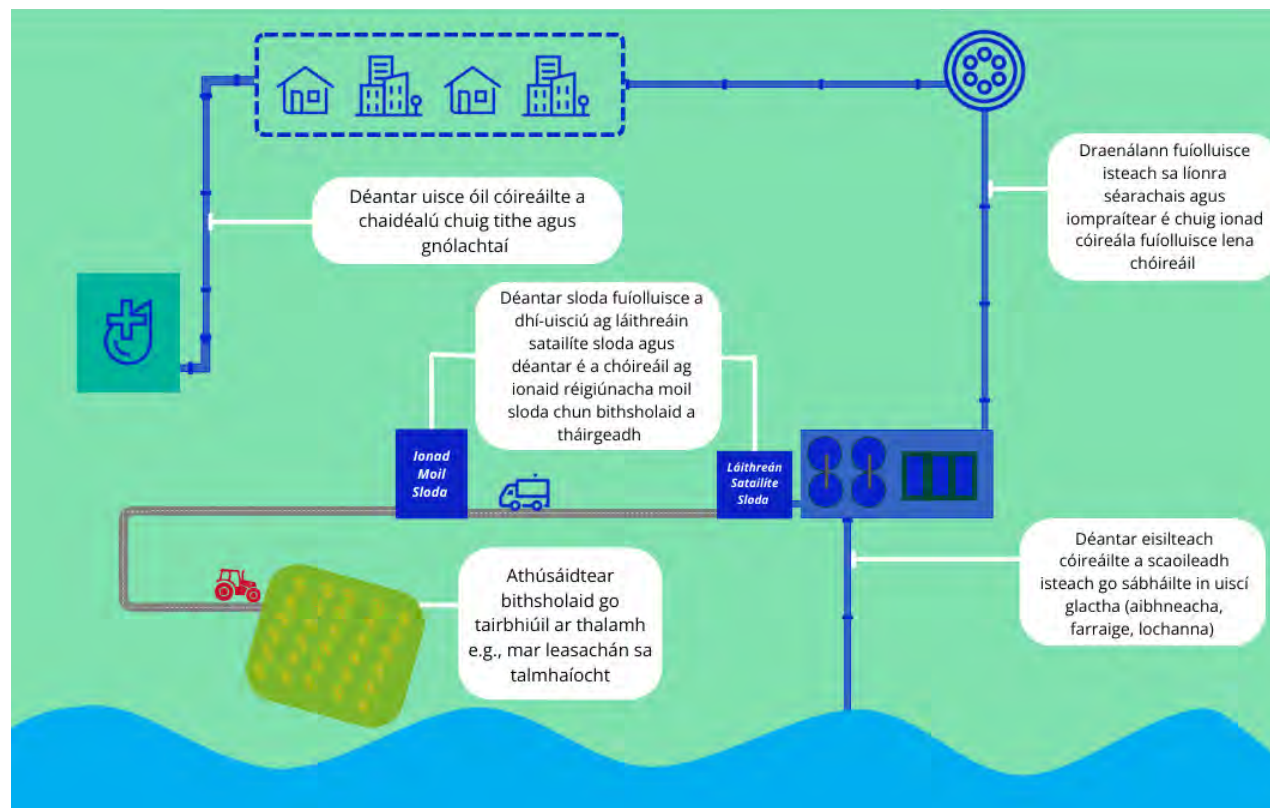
Déantar uisce óil cóireáilte a chaidéalú chuig tithe agus gnólachtaí

Draenálann fuíolluisce isteach sa líonra séarachais agus iompraítear é chuig ionad cóireála fuíolluisce lena chóireáil

Déantar sloda fuíolluisce a dhí-uisciú ag láithreáin satailíte sloda agus déantar é a chóireáil ag ionaid réigiúnacha moil sloda chun bithsholaid a tháirgeadh

Ionad Moil Sloda

Láithreán Satailíte Sloda

Déantar eisilteach cóireáilte a scaoileadh isteach go sábháilte in uiscí glactha (aibhneacha, farraige, lochanna)

Athúsáidtear bithsholaid go tairbhiúil ar thalamh e.g., mar leasachán sa talmhaíocht